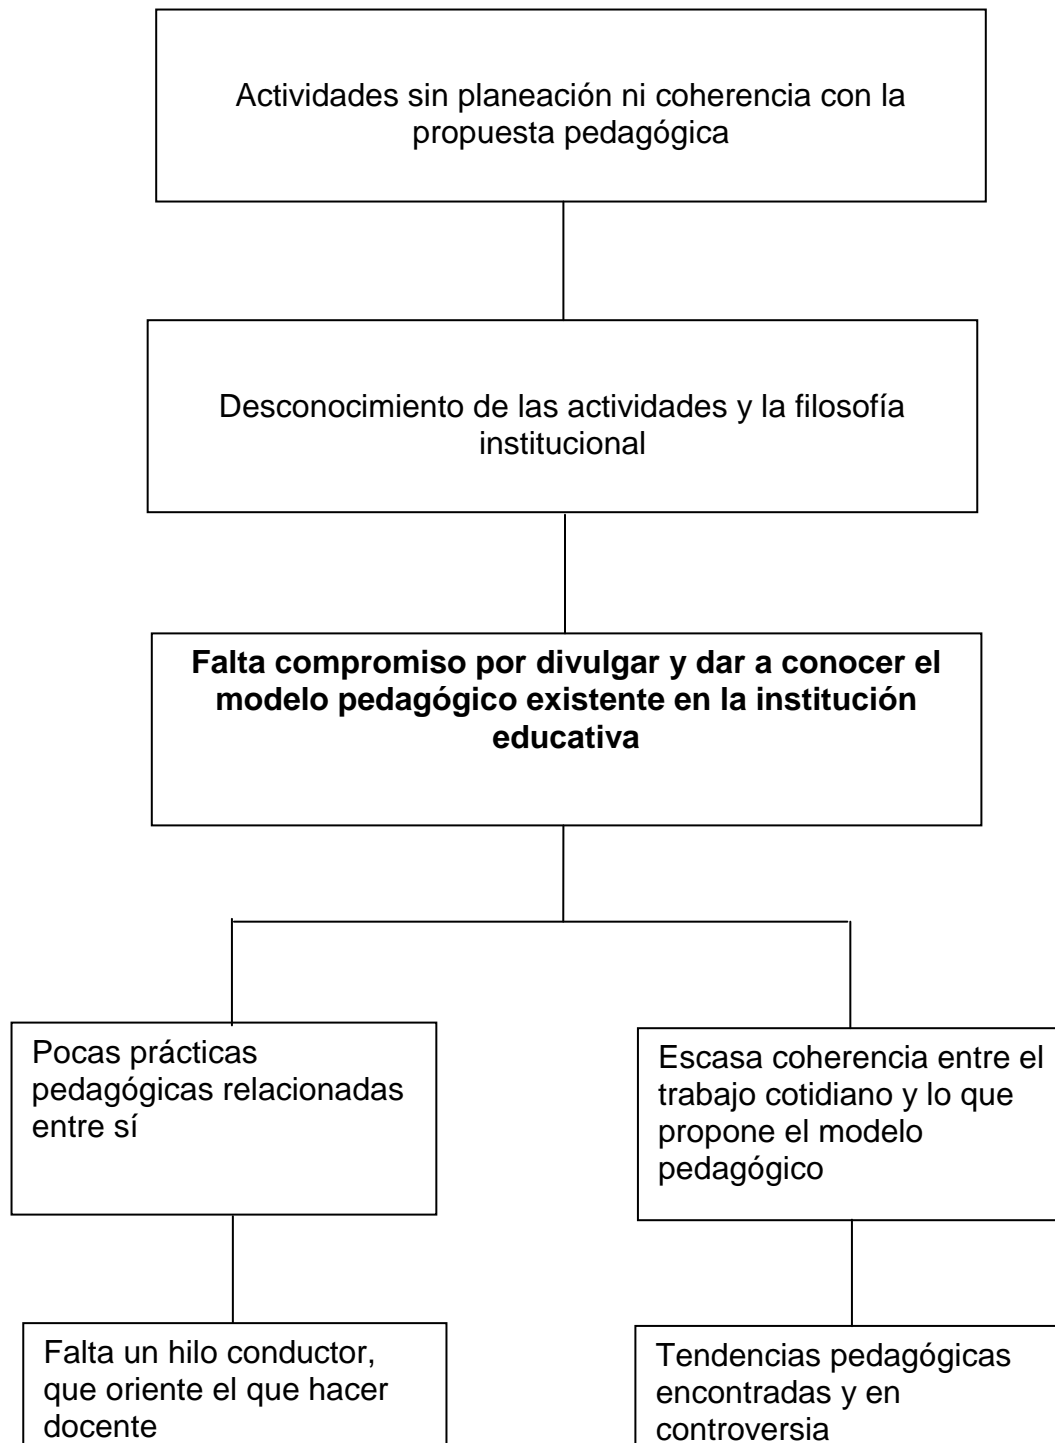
Actividades sin planeación ni coherencia con la propuesta pedagógica

Desconocimiento de las actividades y la filosofía institucional

**Falta compromiso por divulgar y dar a conocer el modelo pedagógico existente en la institución educativa**

Pocas prácticas pedagógicas relacionadas entre sí

Escasa coherencia entre el trabajo cotidiano y lo que propone el modelo pedagógico

Falta un hilo conductor, que oriente el que hacer docente

Tendencias pedagógicas encontradas y en controversia